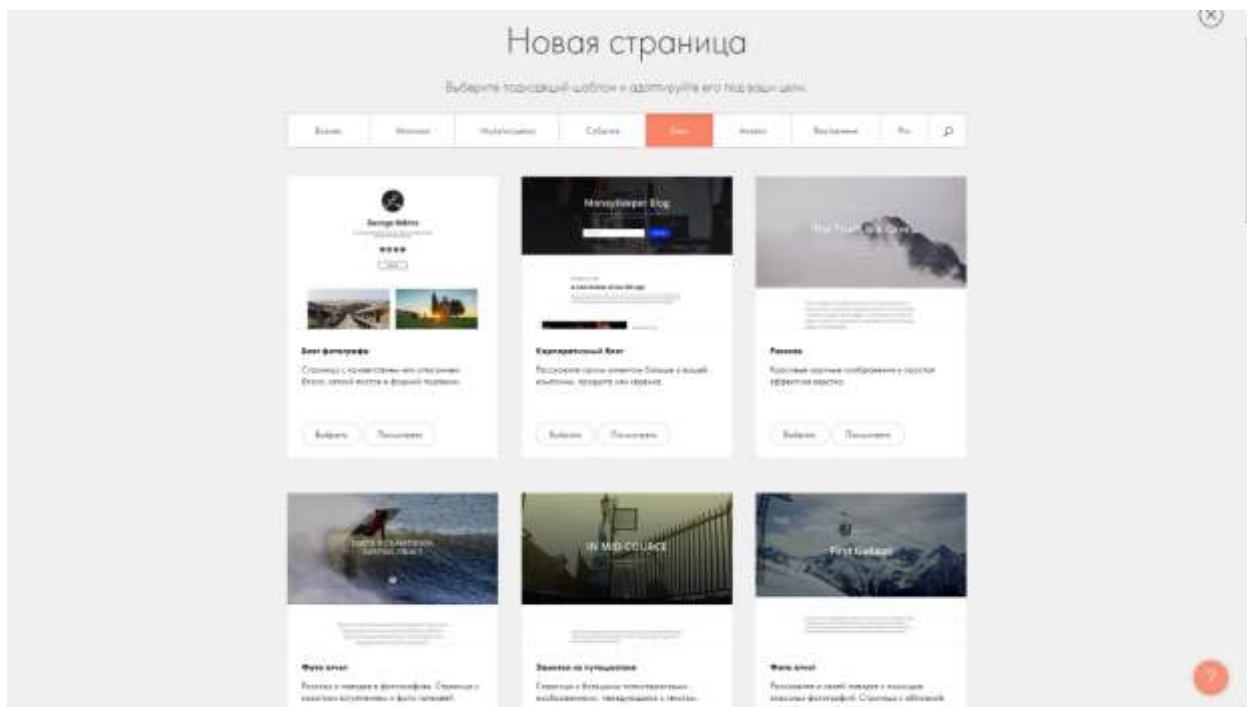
Новая страница

Выберите подходящий шаблон и адаптируйте его под ваши цели.

Бизнес | Магазин | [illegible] | События | Блог | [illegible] | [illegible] | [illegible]

George Miller

Блог фотографа

Страница с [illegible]

Выбрать | Посмотреть

Moneykeeper Blog

Корпоративный блог

Расскажите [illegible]

Выбрать | Посмотреть

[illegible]

Рассказ

Красивые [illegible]

Выбрать | Посмотреть

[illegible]

Фото отчет

Расскажи о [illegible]

IN MID COURSE

Заметки из путешествия

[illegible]

First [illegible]

Фото отчет

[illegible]

?